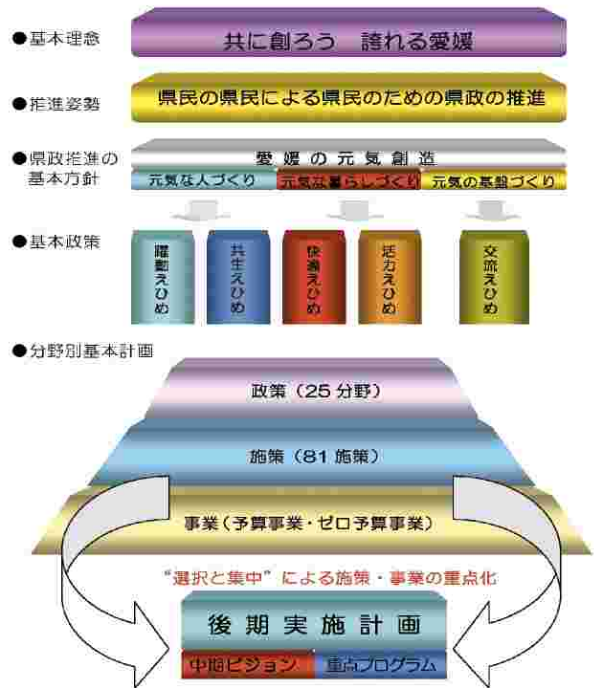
●基本理念

共に創ろう　誇れる愛媛

●推進姿勢

県民の県民による県民のための県政の推進

●県政推進の基本方針

愛媛の元気創造

元気な人づくり

元気な暮らしづくり

元気の基盤づくり

●基本政策

躍動えひめ

共生えひめ

快適えひめ

活力えひめ

交流えひめ

●分野別基本計画

政策（25分野）

施策（81施策）

事業（予算事業・ゼロ予算事業）

“選択と集中”による施策・事業の重点化

後期実施計画

中期ビジョン

重点プログラム